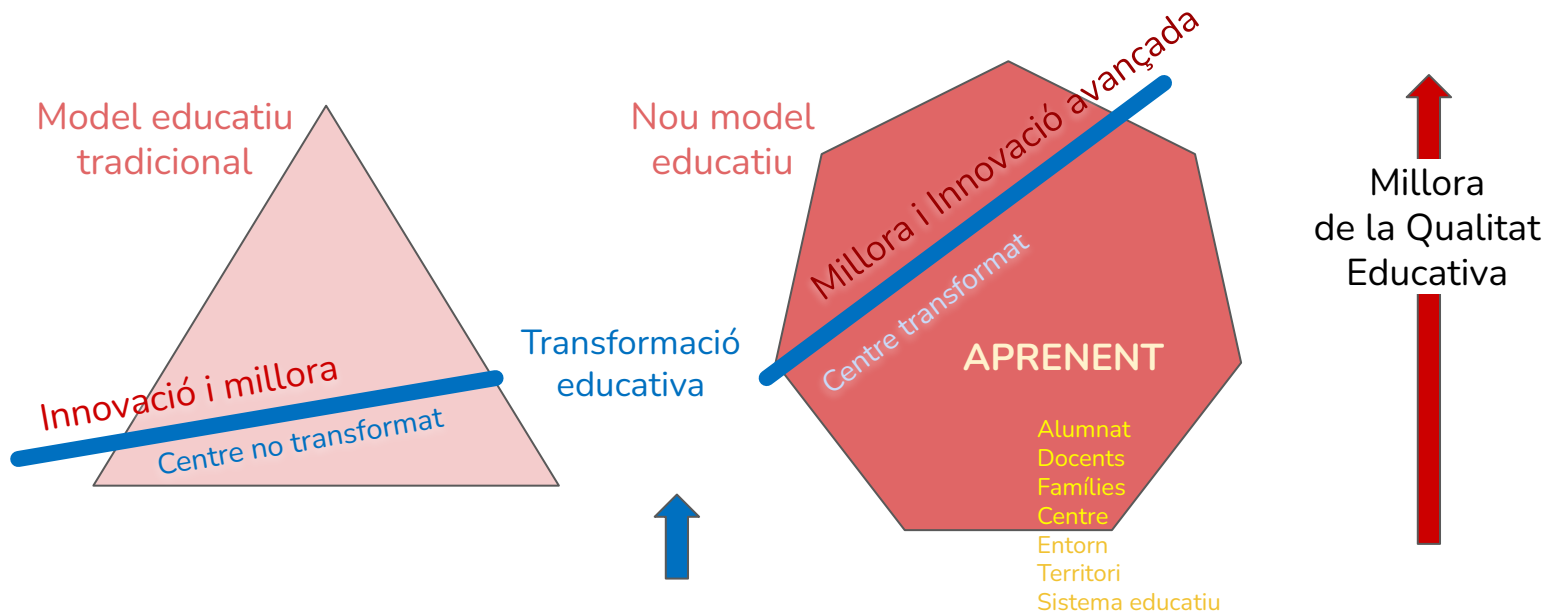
Model educatiu tradicional

Innovació i millora

Centre no transformat

Transformació educativa

Nou model educatiu

Millora i Innovació avançada

Centre transformat

APRENENT

Alumnat
Docents
Famílies
Centre
Entorn
Territori
Sistema educatiu

Millora de la Qualitat Educativa